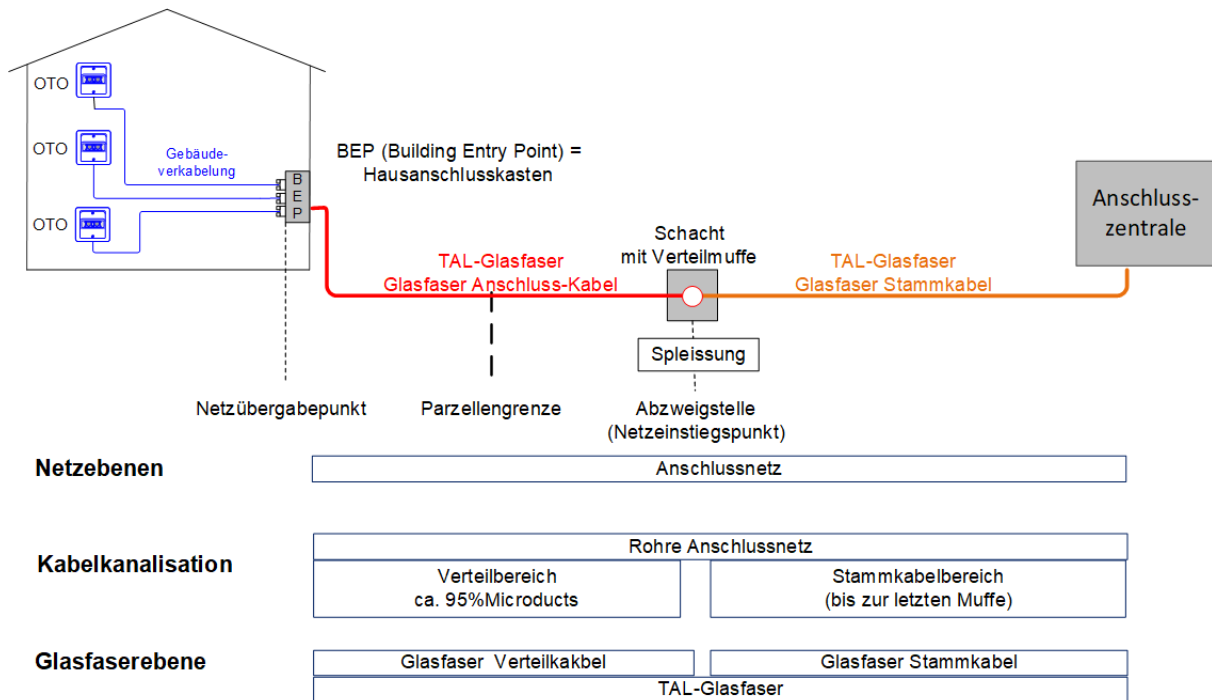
OTO

OTO

OTO

Gebäudeverkabelung

B E P

BEP (Building Entry Point) = Hausanschlusskasten

Anschlusszentrale

Schacht mit Verteilmuffe

TAL-Glasfaser
Glasfaser Anschluss-Kabel

TAL-Glasfaser
Glasfaser Stammkabel

Spleissung

Netzübergabepunkt

Parzellengrenze

Abzweigstelle (Netzeinstiegspunkt)

Netzebenen

Anschlussnetz

Kabelkanalisation

Rohre Anschlussnetz

Verteilbereich
ca. 95%Microducts

Stammkabelbereich
(bis zur letzten Muffe)

Glasfaserebene

Glasfaser Verteilkakbel

Glasfaser Stammkabel

TAL-Glasfaser